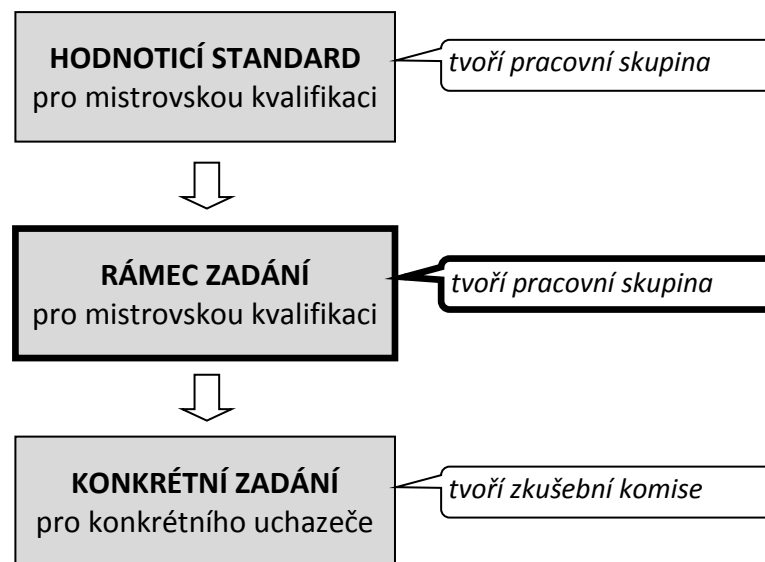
HODNOTICÍ STANDARD
pro mistrovskou kvalifikaci

tvoří pracovní skupina

RÁMEC ZADÁNÍ
pro mistrovskou kvalifikaci

tvoří pracovní skupina

KONKRÉTNÍ ZADÁNÍ
pro konkrétního uchazeče

tvoří zkušební komise